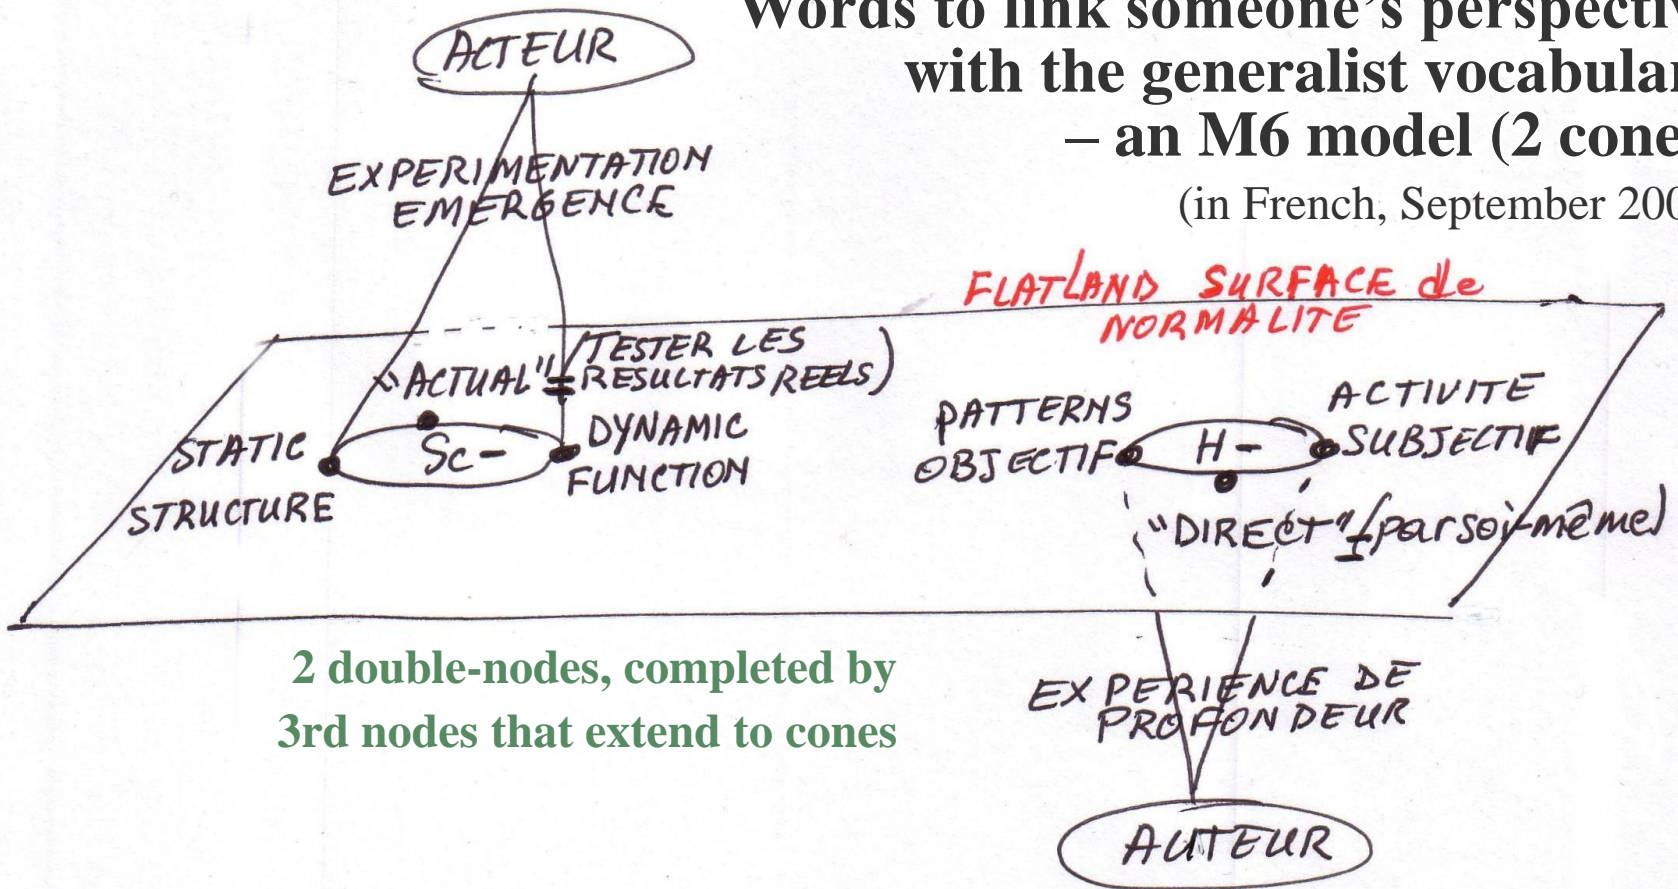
Words to link someone's perspecti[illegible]
with the generalist vocabula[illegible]
– an M6 model (2 cone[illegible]
(in French, September 20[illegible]

ACTEUR

EXPERIMENTATION
EMERGENCE

FLATLAND SURFACE de NORMALITE

"ACTUAL" = (TESTER LES RESULTATS REELS)

STATIC STRUCTURE

Sc-

DYNAMIC FUNCTION

PATTERNS OBJECTIF

H-

ACTIVITE SUBJECTIF

"DIRECT" = (par soi-même)

2 double-nodes, completed by 3rd nodes that extend to cones

EXPERIENCE DE PROFONDEUR

AUTEUR